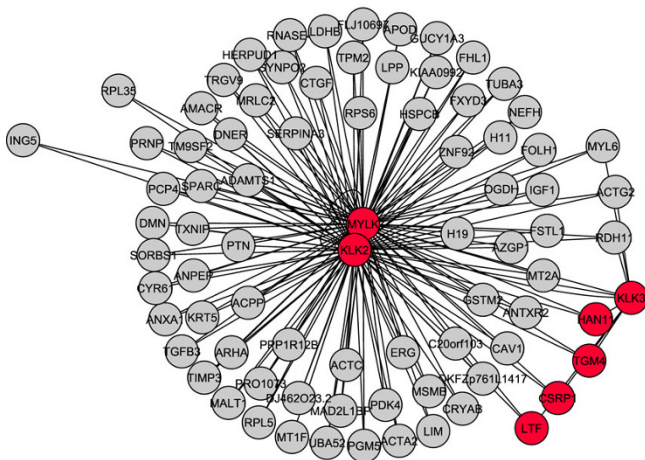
RNASE
LDHB
FLJ10697
APOD
GUCY1A3
HERPUD1
SYNPO2
TPM2
LPP
KIAA0992
FHL1
RPL35
TRGV9
CTGF
TUBA3
AMACR
MRLC2
HSPCB
FXYD3
NEFH
ING5
PRNP
TM9SF2
DNER
SERPINA3
RPS6
ZNF92
H11
FOLH1
MYL6
PCP4
SPARC
ADAMTS1
OGDH
IGF1
ACTG2
DMN
TXNIP
MYLK
H19
FSTL1
RDH11
SORBS1
PTN
KLK2
AZGP1
CYR6
ANPEP
MT2A
KLK3
ANXA1
KRT5
ACPP
GSTM2
ANTXR2
HAN1
TGFB3
ARHA
PPP1R12B
C20orf103
CAV1
TIMP3
PRO1073
ACTC
ERG
TGM4
MALT1
RJ462O23.2
DKFZp761L1417
MAD2L1BP
PDK4
MSMB
CRYAB
CSRP1
RPL5
MT1F
UBA52
PGM5
ACTA2
LIM
LTF